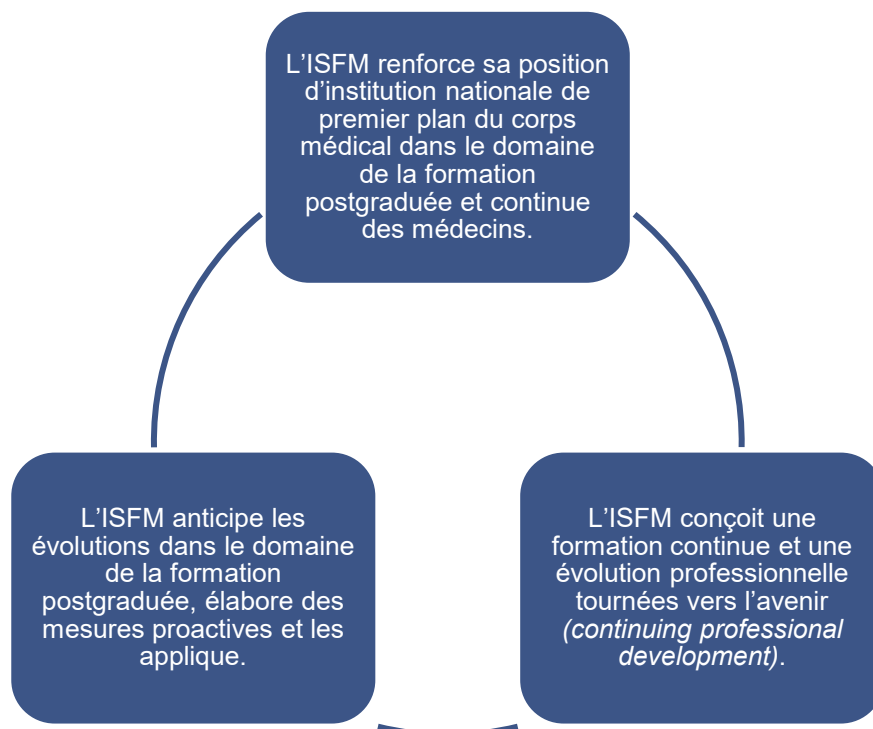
L’ISFM renforce sa position d’institution nationale de premier plan du corps médical dans le domaine de la formation postgraduée et continue des médecins.

L’ISFM conçoit une formation continue et une évolution professionnelle tournées vers l’avenir *(continuing professional development)*.

L’ISFM anticipe les évolutions dans le domaine de la formation postgraduée, élabore des mesures proactives et les applique.